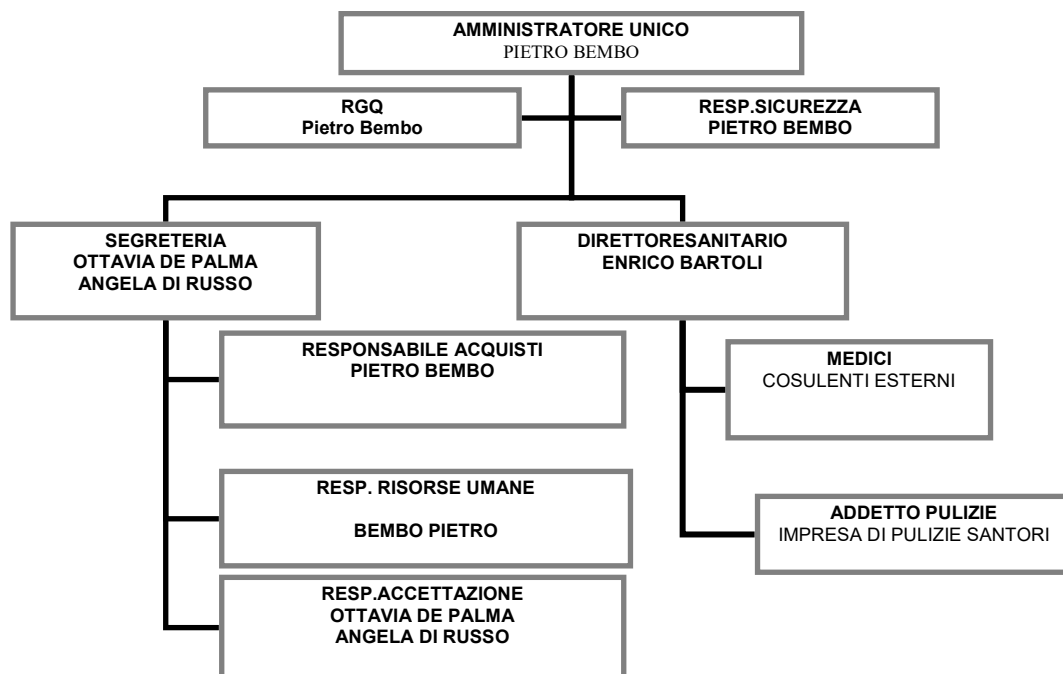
AMMINISTRATORE UNICO
PIETRO BEMBO

RGQ
Pietro Bembo

RESP.SICUREZZA
PIETRO BEMBO

SEGRETERIA
OTTAVIA DE PALMA
ANGELA DI RUSSO

DIRETTORESANITARIO
ENRICO BARTOLI

RESPONSABILE ACQUISTI
PIETRO BEMBO

MEDICI
COSULENTI ESTERNI

RESP. RISORSE UMANE

BEMBO PIETRO

ADDETTO PULIZIE
IMPRESA DI PULIZIE SANTORI

RESP.ACCETTAZIONE
OTTAVIA DE PALMA
ANGELA DI RUSSO